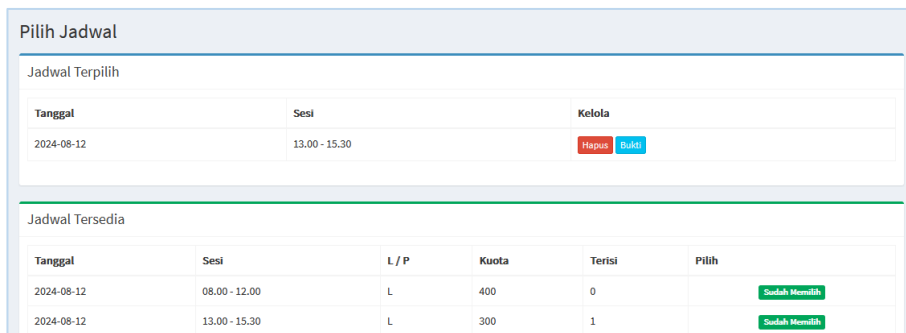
Pilih Jadwal

Jadwal Terpilih

| Tanggal | Sesi | Kelola |
|---|---|---|
| 2024-08-12 | 13.00 - 15.30 | Hapus Bukti |

Jadwal Tersedia

| Tanggal | Sesi | L / P | Kuota | Terisi | Pilih |
|---|---|---|---|---|---|
| 2024-08-12 | 08.00 - 12.00 | L | 400 | 0 | Sudah Memilih |
| 2024-08-12 | 13.00 - 15.30 | L | 300 | 1 | Sudah Memilih |